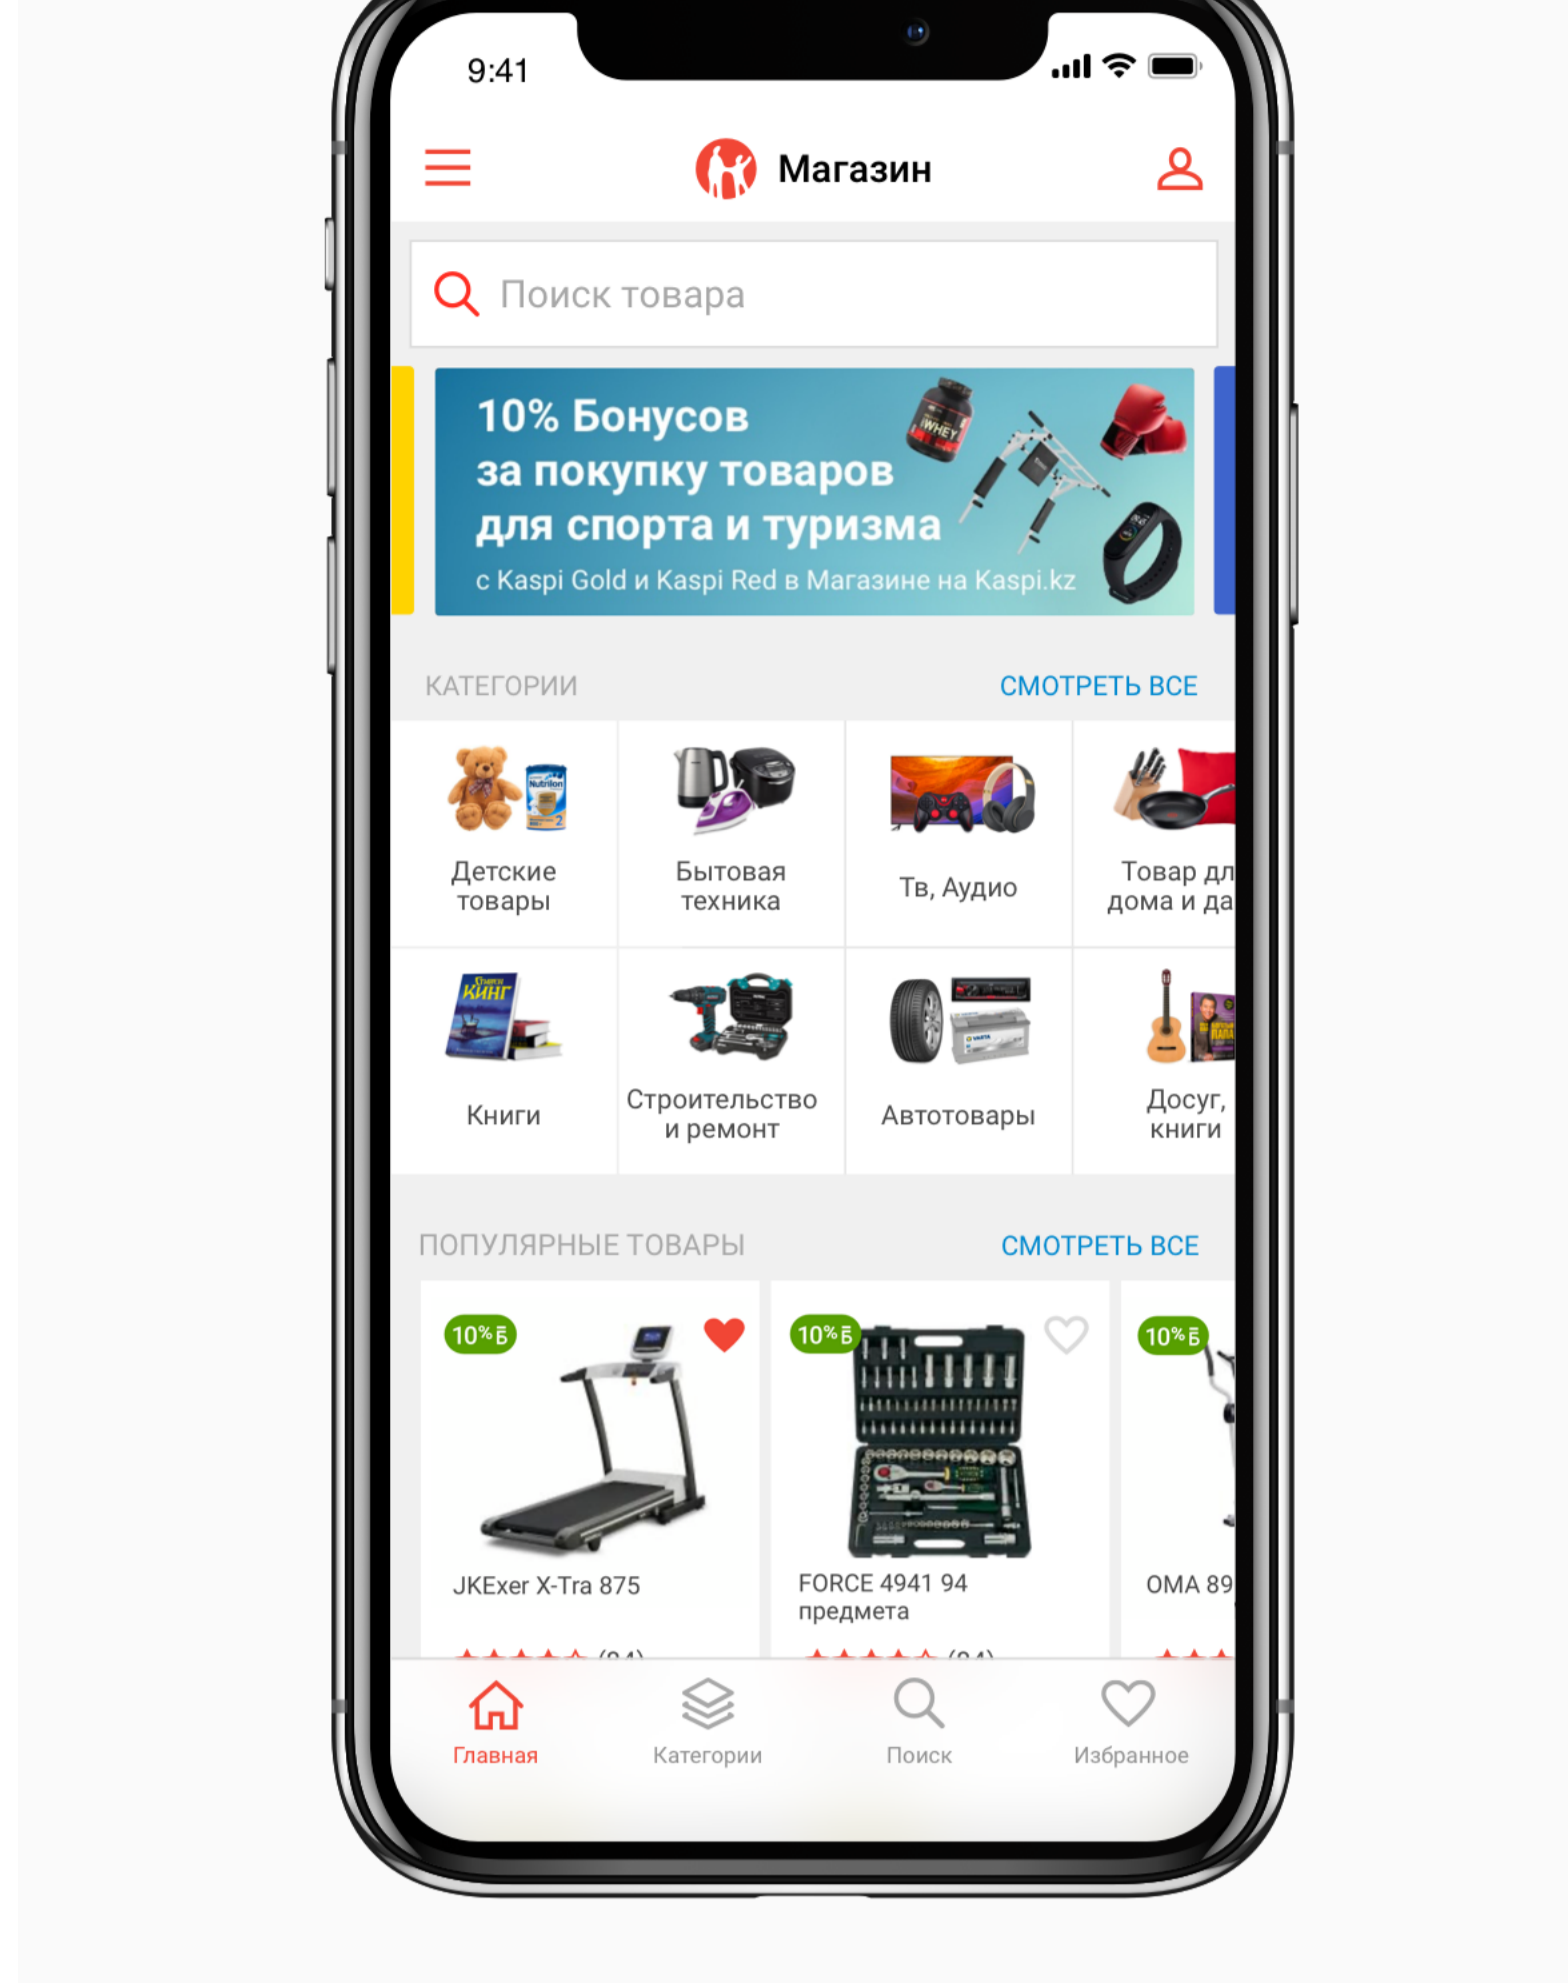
9:41

Магазин

Поиск товара

10% Бонусов за покупку товаров для спорта и туризма
с Kaspi Gold и Kaspi Red в Магазине на Kaspi.kz

КАТЕГОРИИ СМОТРЕТЬ ВСЕ

Детские товары
Бытовая техника
Тв, Аудио
Товар дл дома и да
Книги
Строительство и ремонт
Автотовары
Досуг, книги

ПОПУЛЯРНЫЕ ТОВАРЫ СМОТРЕТЬ ВСЕ

10% Б
JKExer X-Tra 875

10% Б
FORCE 4941 94 предмета

10% Б
OMA 89

Главная
Категории
Поиск
Избранное